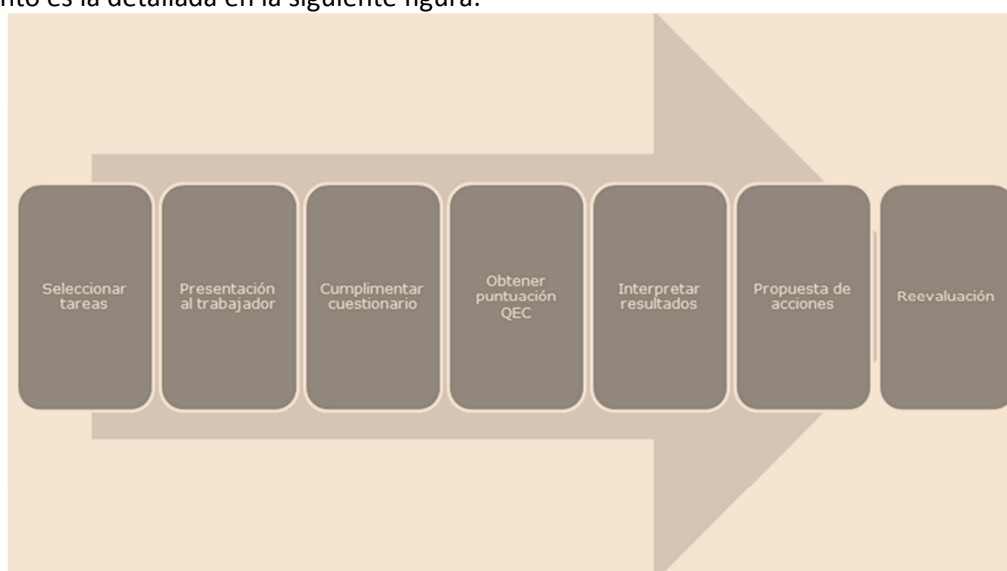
nto es la detallada en la siguiente figura:

Seleccionar tareas

Presentación al trabajador

Cumplimentar cuestionario

Obtener puntuación QEC

Interpretar resultados

Propuesta de acciones

Reevaluación